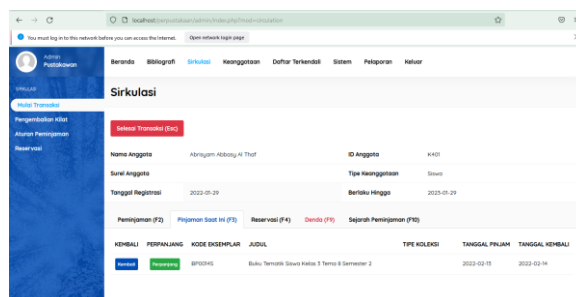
localhost/perpustakaan/admin/index.php?mod=circulation

You must log in to this network before you can access the Internet. Open network login page

Admin Pustakawan

SIRKULASI
Mulai Transaksi
Pengembalian Kilat
Aturan Peminjaman
Reservasi

Beranda Bibliografi Sirkulasi Keanggotaan Daftar Terkendali Sistem Pelaporan Keluar

Sirkulasi

Selesai Transaksi (Esc)

Nama Anggota Abrisyam Abbasy Al Thaf
ID Anggota K401
Surel Anggota
Tipe Keanggotaan Siswa
Tanggal Registrasi 2022-01-29
Berlaku Hingga 2025-01-29

Peminjaman (F2) Pinjaman Saat ini (F3) Reservasi (F4) Denda (F5) Sejarah Peminjaman (F10)

| KEMBALI | PERPANJANG | KODE EKSEMPLAR | JUDUL | TIPE KOLEKSI | TANGGAL PINJAM | TANGGAL KEMBALI |
|---|---|---|---|---|---|---|
| Kembali | Perpanjang | BP00145 | Buku Tematik Siswa Kelas 5 Tema 6 Semester 2 | | 2022-02-13 | 2022-02-14 |